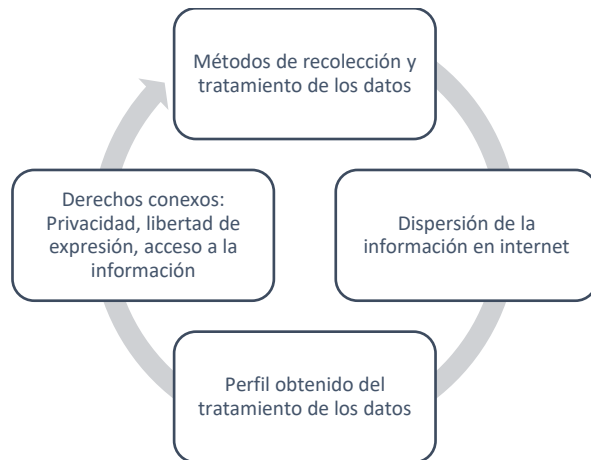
Métodos de recolección y tratamiento de los datos

Dispersión de la información en internet

Perfil obtenido del tratamiento de los datos

Derechos conexos: Privacidad, libertad de expresión, acceso a la información